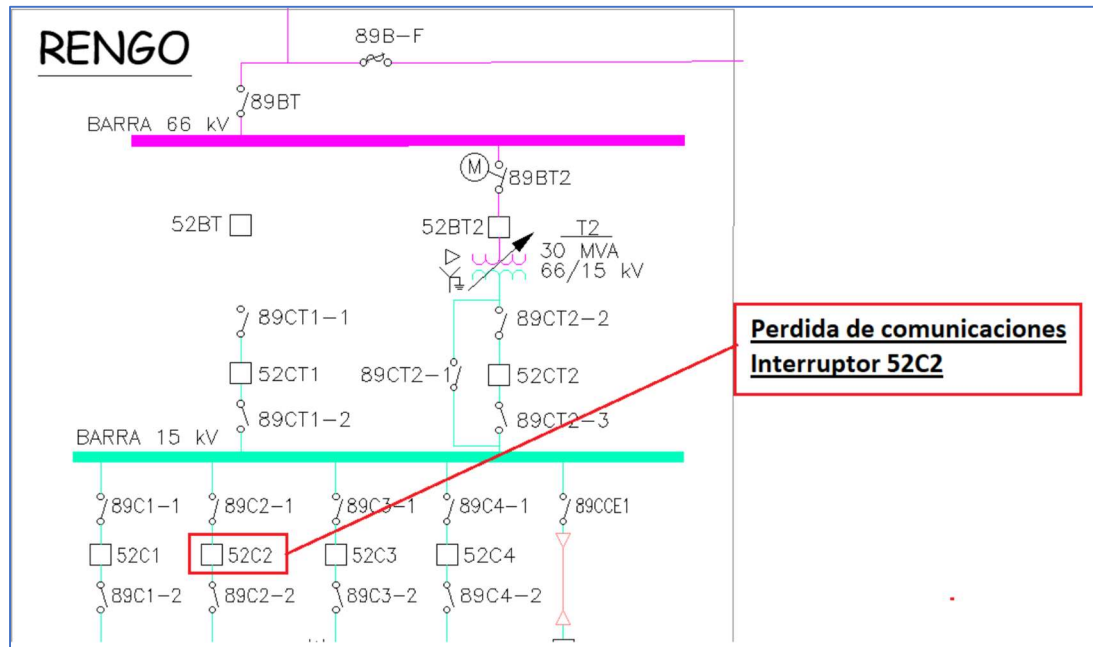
RENGO

89B-F

89BT

BARRA 66 kV

M 89BT2

52BT

52BT2

T2
30 MVA
66/15 kV

89CT1-1

89CT2-2

52CT1

89CT2-1

52CT2

89CT1-2

89CT2-3

BARRA 15 kV

Perdida de comunicaciones
Interruptor 52C2

89C1-1

89C2-1

89C3-1

89C4-1

89CCE1

52C1

52C2

52C3

52C4

89C1-2

89C2-2

89C3-2

89C4-2